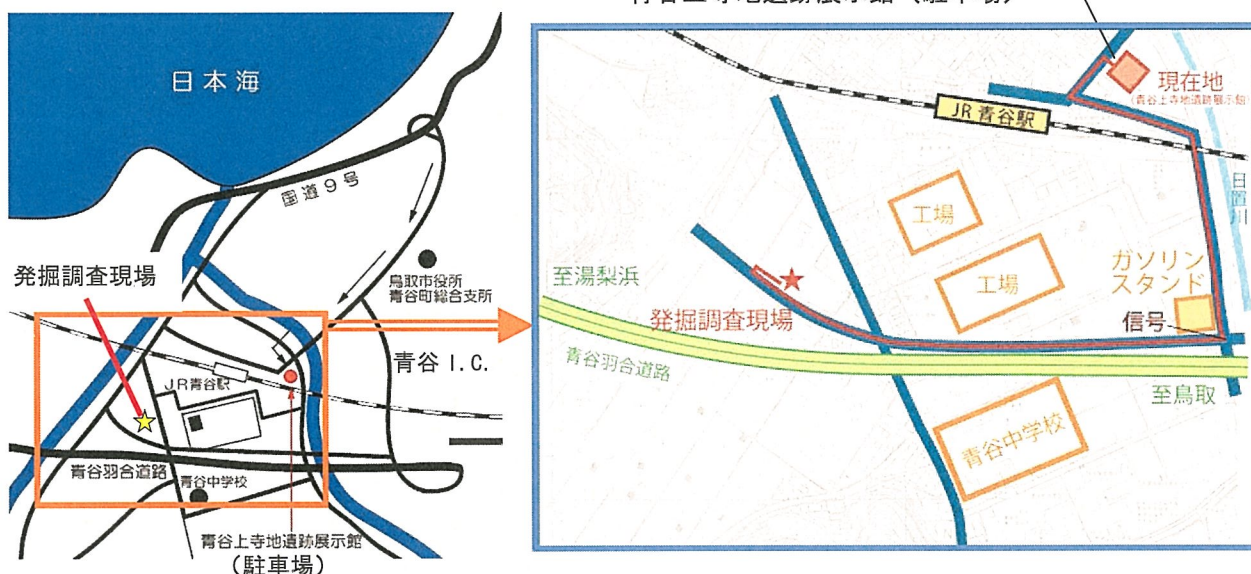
青谷上寺地遺跡展示館（駐車場）

日本海

国道９号

発掘調査現場

鳥取市役所
青谷町総合支所

青谷 I.C.

JR青谷駅

青谷羽合道路

青谷中学校

青谷上寺地遺跡展示館
（駐車場）

現在地
（青谷上寺地遺跡展示館）

JR青谷駅

日置川

工場

工場

ガソリンスタンド

至湯梨浜

発掘調査現場

信号

青谷羽合道路

至鳥取

青谷中学校